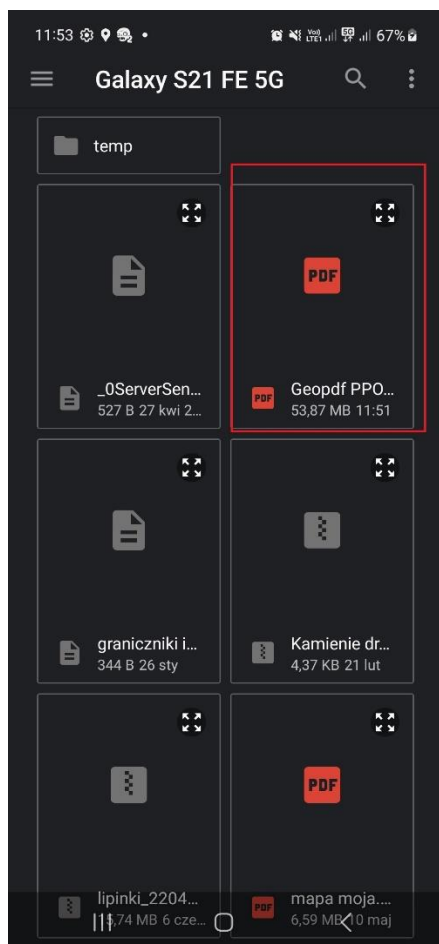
11:53 67%

Galaxy S21 FE 5G

temp

PDF

_0ServerSen...
527 B 27 kwi 2...

PDF
Geopdf PPO...
53,87 MB 11:51

graniczniki i...
344 B 26 sty

Kamienie dr...
4,37 KB 21 lut

PDF

lipinki_2204...
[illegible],74 MB 6 cze...

PDF
mapa moja....
6,59 MB 10 maj